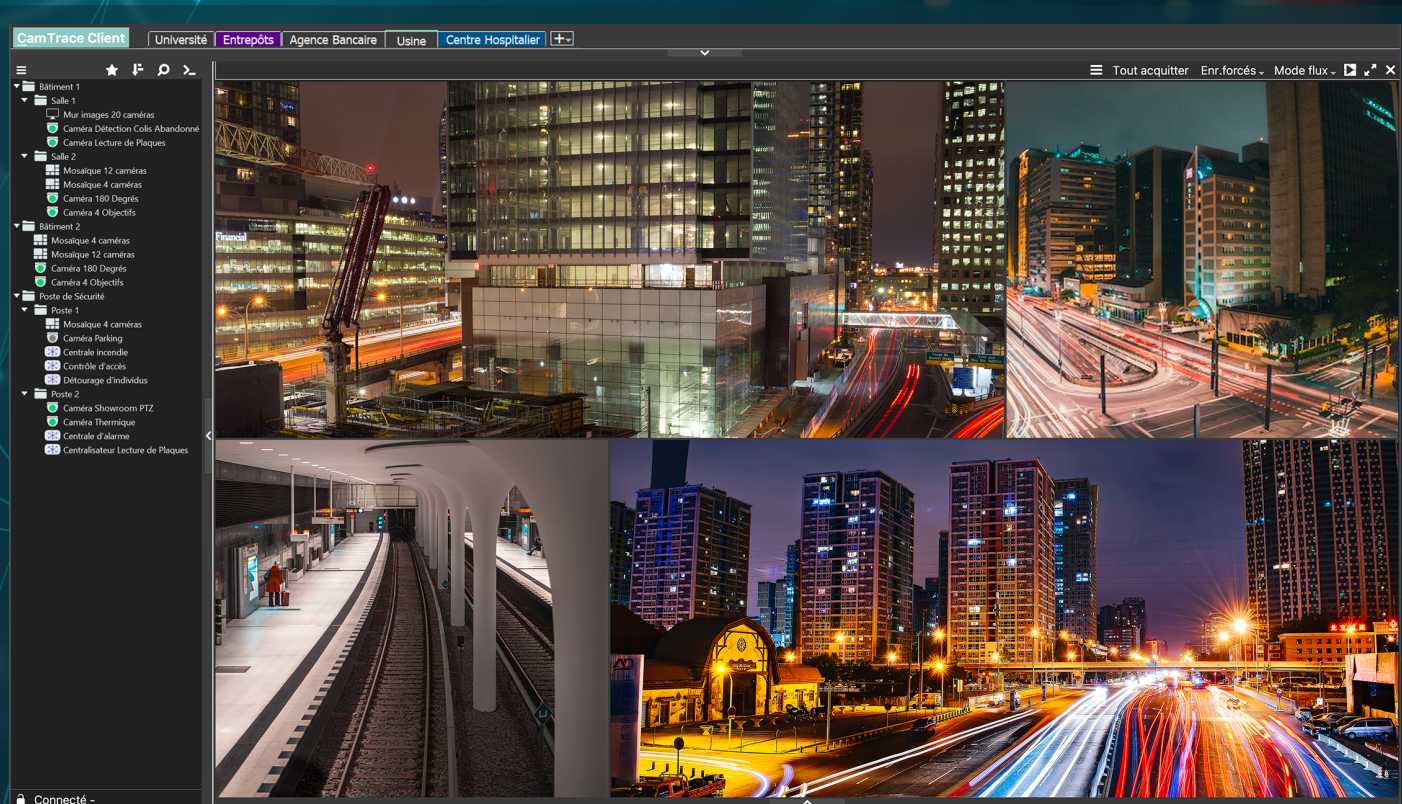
CamTrace Client | Université | Entrepôts | Agence Bancaire | Usine | Centre Hospitalier | +

Tout acquitter | Enr.forcés | Mode flux

Bâtiment 1
Salle 1
Mur images 20 caméras
Caméra Détection Colis Abandonné
Caméra Lecture de Plaques
Salle 2
Mosaïque 12 caméras
Mosaïque 4 caméras
Caméra 180 Degrés
Caméra 4 Objectifs
Bâtiment 2
Mosaïque 4 caméras
Mosaïque 12 caméras
Caméra 180 Degrés
Caméra 4 Objectifs
Poste de Sécurité
Poste 1
Mosaïque 4 caméras
Caméra Parking
Centrale incendie
Contrôle d'accès
Détourage d'individus
Poste 2
Caméra Showroom PTZ
Caméra Thermique
Centrale d'alarme
Centralisateur Lecture de Plaques

Connecté -

Financial